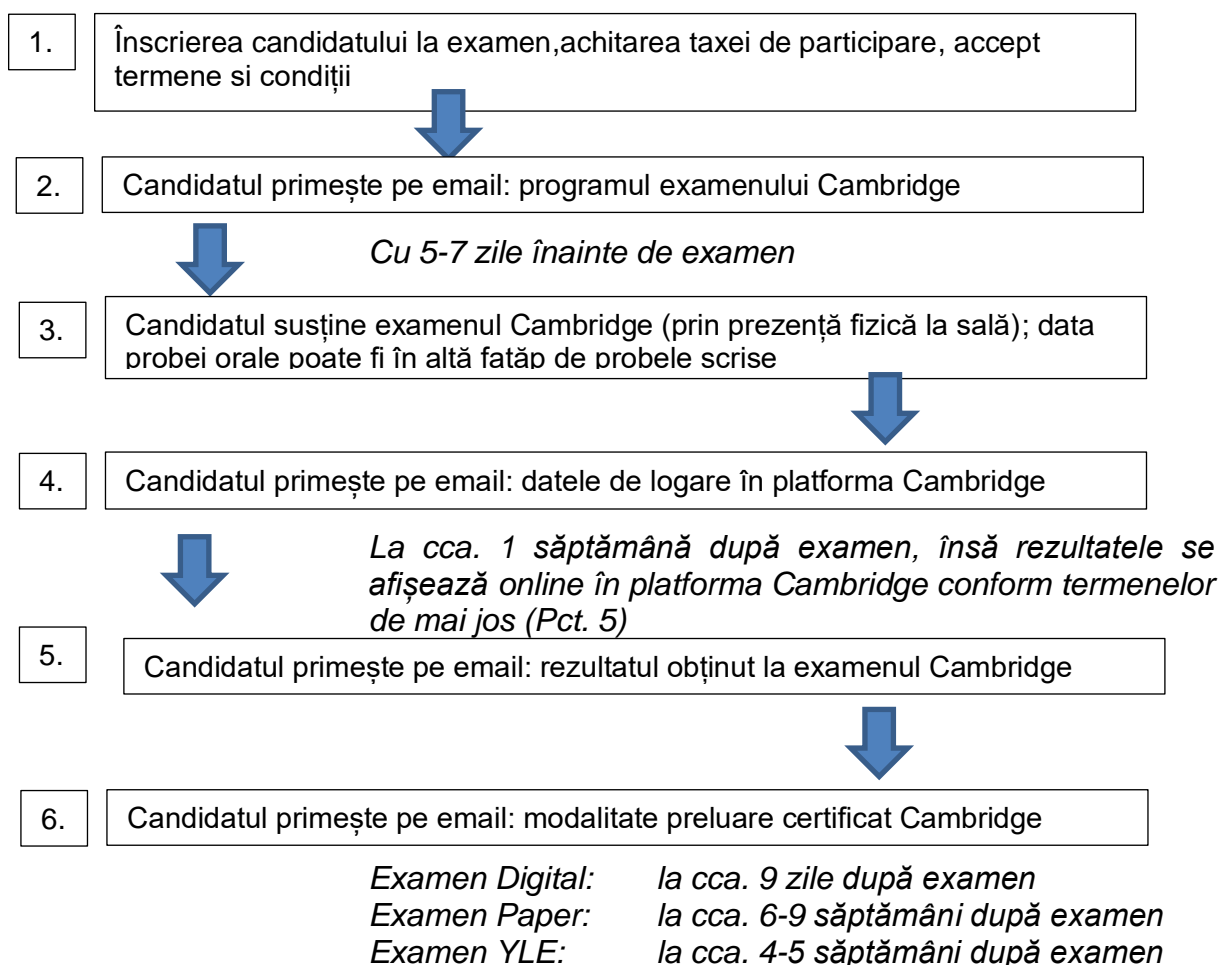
1.

Înscrierea candidatului la examen,achitarea taxei de participare, accept termene si condiții

2.

Candidatul primește pe email: programul examenului Cambridge

Cu 5-7 zile înainte de examen

3.

Candidatul susține examenul Cambridge (prin prezență fizică la sală); data probei orale poate fi în altă fațăp de probele scrise

4.

Candidatul primește pe email: datele de logare în platforma Cambridge

La cca. 1 săptămână după examen, însă rezultatele se afișează online în platforma Cambridge conform termenelor de mai jos (Pct. 5)

5.

Candidatul primește pe email: rezultatul obținut la examenul Cambridge

6.

Candidatul primește pe email: modalitate preluare certificat Cambridge

Examen Digital: la cca. 9 zile după examen
Examen Paper: la cca. 6-9 săptămâni după examen
Examen YLE: la cca. 4-5 săptămâni după examen